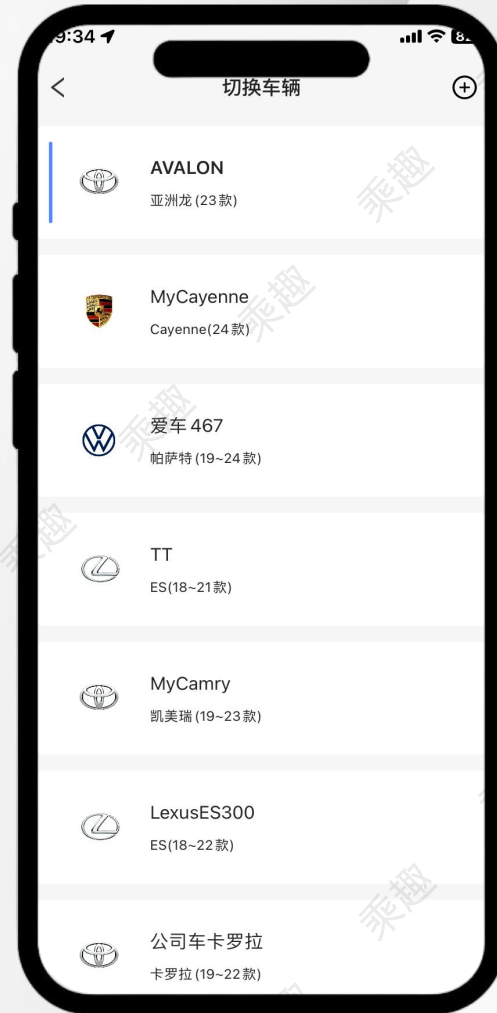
9:34

切换车辆

AVALON
亚洲龙 (23 款)

MyCayenne
Cayenne(24 款)

爱车 467
帕萨特 (19~24 款)

TT
ES(18~21 款)

MyCamry
凯美瑞 (19~23 款)

LexusES300
ES(18~22 款)

公司车卡罗拉
卡罗拉 (19~22 款)

乘趣 乘趣 乘趣 乘趣 乘趣